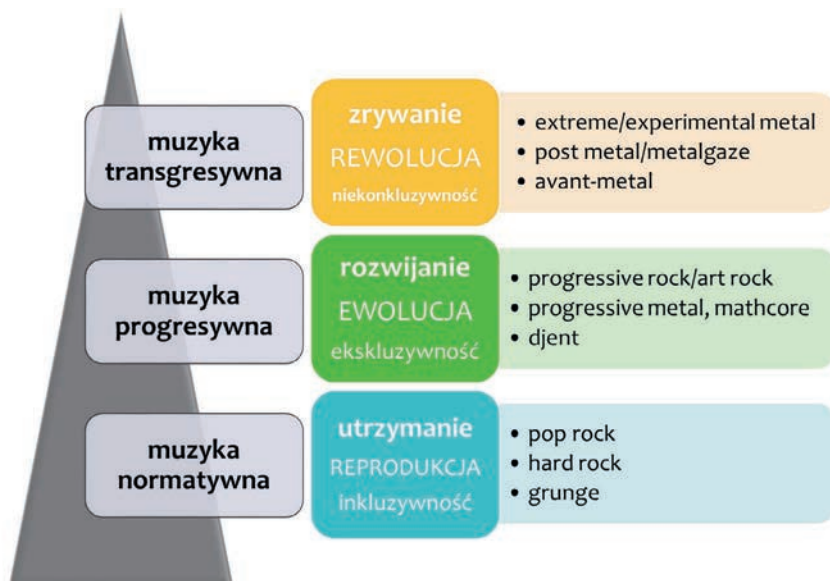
muzyka transgresywna

zrywanie
REWOLUCJA
niekonkluzywność

• extreme/experimental metal
• post metal/metalgaze
• avant-metal

muzyka progresywna

rozwijanie
EWOLUCJA
ekskluzywność

• progressive rock/art rock
• progressive metal, mathcore
• djent

muzyka normatywna

utrzymanie
REPRODUKCJA
inkluzywność

• pop rock
• hard rock
• grunge